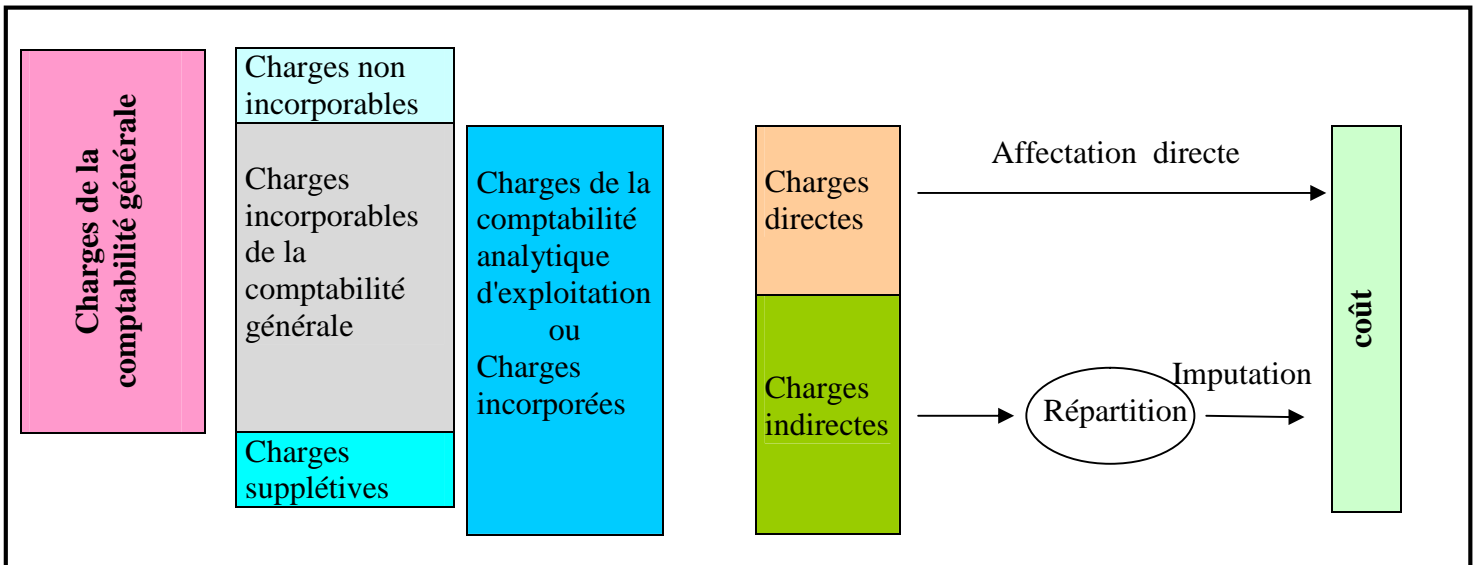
Charges de la comptabilité générale

Charges non incorporables

Charges incorporables de la comptabilité générale

Charges supplétives

Charges de la comptabilité analytique d'exploitation ou Charges incorporées

Charges directes

Charges indirectes

Affectation directe

Répartition

Imputation

coût